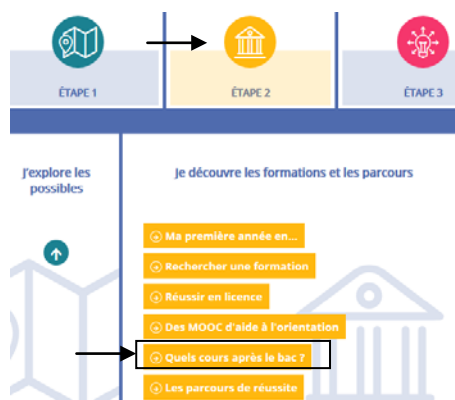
ÉTAPE 1

ÉTAPE 2

ÉTAPE 3

J'explore les possibles

Je découvre les formations et les parcours

Ma première année en...

Rechercher une formation

Réussir en licence

Des MOOC d'aide à l'orientation

Quels cours après le bac ?

Les parcours de réussite